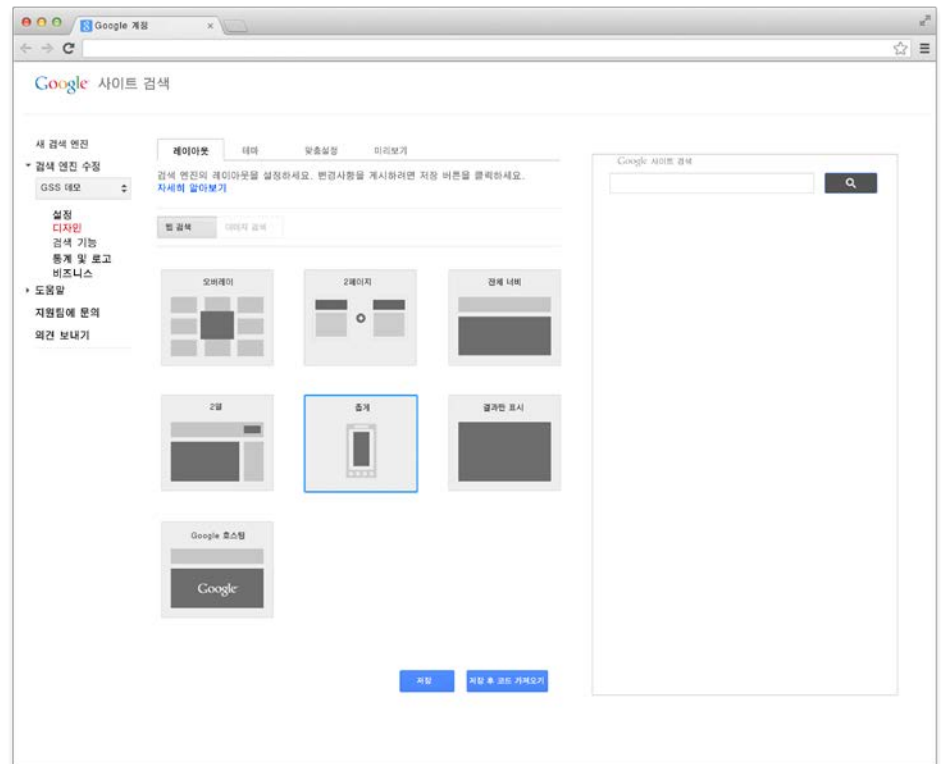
Google 계정

Google 사이트 검색

새 검색 엔진
검색 엔진 수정
GSS 데모
설정
디자인
검색 기능
통계 및 로그
비즈니스
도움말
지원팀에 문의
의견 보내기

레이아웃 테마 맞춤설정 미리보기

검색 엔진의 레이아웃을 설정하세요. 변경사항을 게시하려면 저장 버튼을 클릭하세요. 자세히 알아보기

웹 검색 이미지 검색

오버레이
2페이지
전체 너비
2열
축게
결과만 표시
Google 호스팅
Google

저장 저장 후 코드 가져오기

Google 사이트 검색